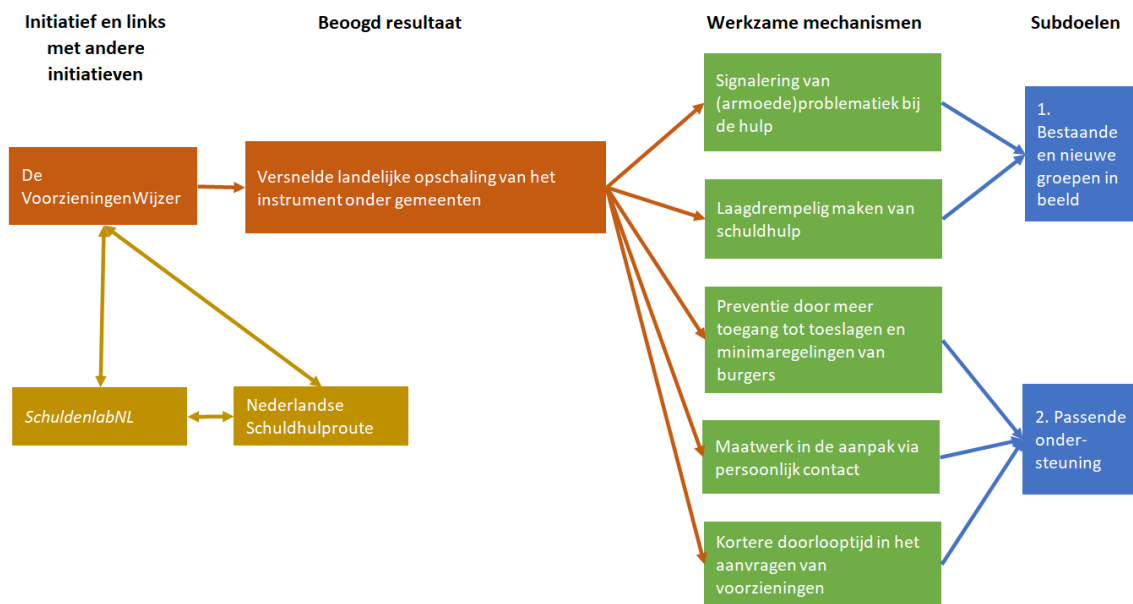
Initiatief en links met andere initiatieven

Beoogd resultaat

Werkzame mechanismen

Subdoelen

De VoorzieningenWijzer

Versnelde landelijke opschaling van het instrument onder gemeenten

SchuldenlabNL

Nederlandse Schuldhulproute

Signalering van (armoede)problematiek bij de hulp

Laagdrempelig maken van schuldhulp

Preventie door meer toegang tot toeslagen en minimaregelingen van burgers

Maatwerk in de aanpak via persoonlijk contact

Kortere doorlooptijd in het aanvragen van voorzieningen

1. Bestaande en nieuwe groepen in beeld

2. Passende onder-steuning